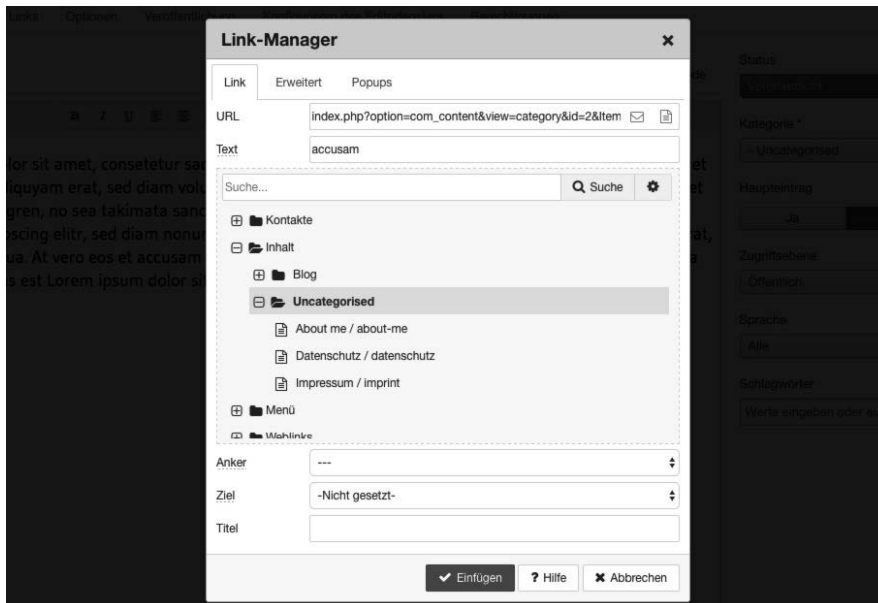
Link-Manager ×

Link Erweitert Popups

URL index.php?option=com_content&view=category&id=2&Item

Text accusam

Suche... Suche

Kontakte
Inhalt
Blog
Uncategorised
About me / about-me
Datenschutz / datenschutz
Impressum / imprint
Menü
Weblinks

Anker ---

Ziel -Nicht gesetzt-

Titel

Einfügen ? Hilfe Abbrechen

lor sit amet, consetetur sa
iquyam erat, sed diam vol
gren, no sea takimata sanc
scing elitr, sed diam nonu
ua. At vero eos et accusam
est Lorem ipsum dolor si

Status
Kategorie *
Uncategorised
Haupteintrag
Ja
Zugriffsebene
Öffentlich
Sprache
Alle
Schlagwörter
Werte eingeben oder a